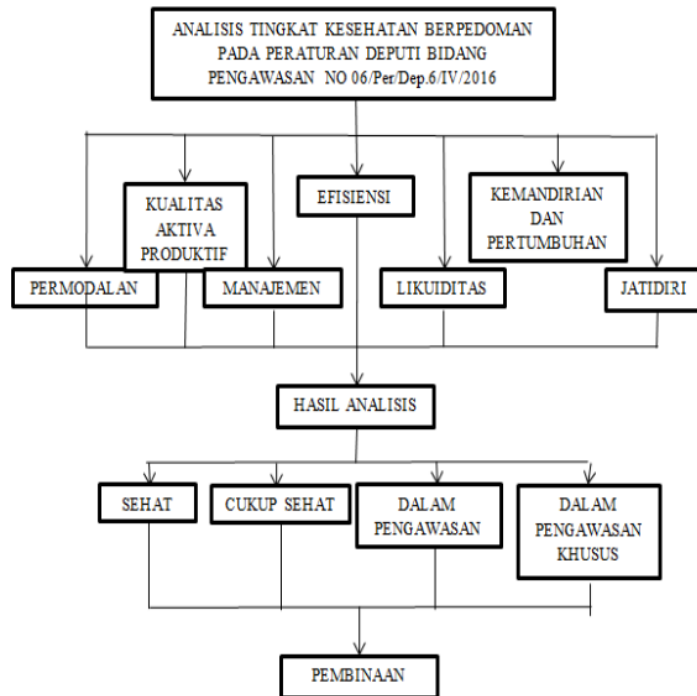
ANALISIS TINGKAT KESEHATAN BERPEDOMAN PADA PERATURAN DEPUTI BIDANG PENGAWASAN NO 06/Per/Dep.6/IV/2016

KUALITAS AKTIVA PRODUKTIF

EFISIENSI

KEMANDIRIAN DAN PERTUMBUHAN

PERMODALAN

MANAJEMEN

LIKUIDITAS

JATIDIRI

HASIL ANALISIS

SEHAT

CUKUP SEHAT

DALAM PENGAWASAN

DALAM PENGAWASAN KHUSUS

PEMBINAAN